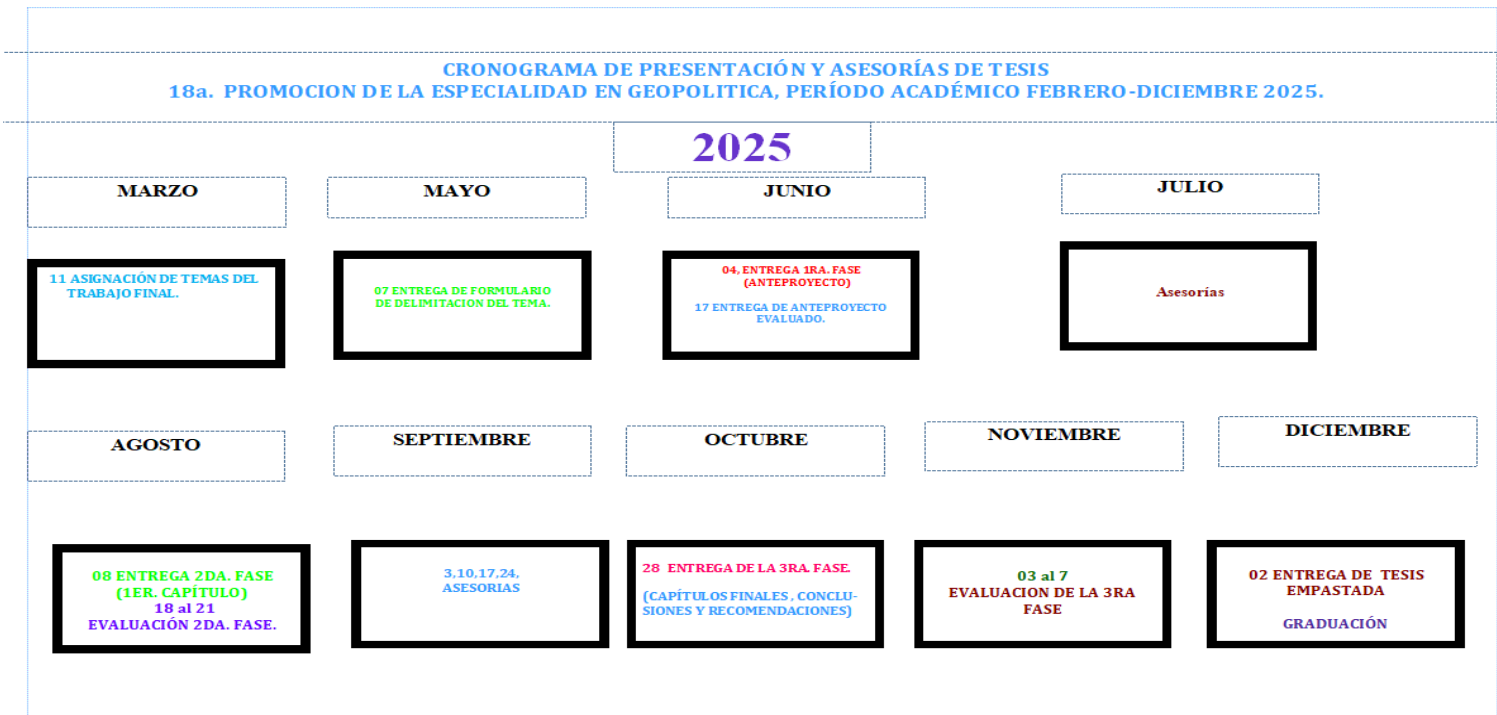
CRONOGRAMA DE PRESENTACIÓN Y ASESORÍAS DE TESIS
18a. PROMOCION DE LA ESPECIALIDAD EN GEOPOLITICA, PERÍODO ACADÉMICO FEBRERO-DICIEMBRE 2025.

2025

MARZO

11 ASIGNACIÓN DE TEMAS DEL TRABAJO FINAL.

MAYO

07 ENTREGA DE FORMULARIO DE DELIMITACION DEL TEMA.

JUNIO

04, ENTREGA 1RA. FASE (ANTEPROYECTO)

17 ENTREGA DE ANTEPROYECTO EVALUADO.

JULIO

Asesorías

AGOSTO

08 ENTREGA 2DA. FASE (1ER. CAPÍTULO)
18 al 21
EVALUACIÓN 2DA. FASE.

SEPTIEMBRE

3,10,17,24, ASESORIAS

OCTUBRE

28 ENTREGA DE LA 3RA. FASE.

(CAPÍTULOS FINALES , CONCLUSIONES Y RECOMENDACIONES)

NOVIEMBRE

03 al 7
EVALUACION DE LA 3RA FASE

DICIEMBRE

02 ENTREGA DE TESIS EMPASTADA

GRADUACIÓN